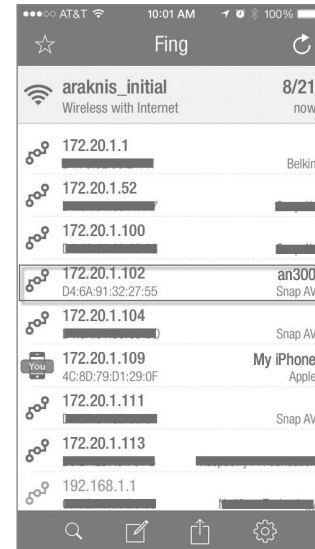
●●●○○ AT&T 10:01 AM 100%

Fing

araknis_initial
Wireless with Internet
8/21
now

172.20.1.1
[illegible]
Belkin

172.20.1.52
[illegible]
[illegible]

172.20.1.100
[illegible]
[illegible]

172.20.1.102
D4:6A:91:32:27:55
an300
Snap AV

172.20.1.104
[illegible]
Snap AV

You
172.20.1.109
4C:8D:79:D1:29:0F
My iPhone
Apple

172.20.1.111
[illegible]
Snap AV

172.20.1.113
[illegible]
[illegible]

192.168.1.1
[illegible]
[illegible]